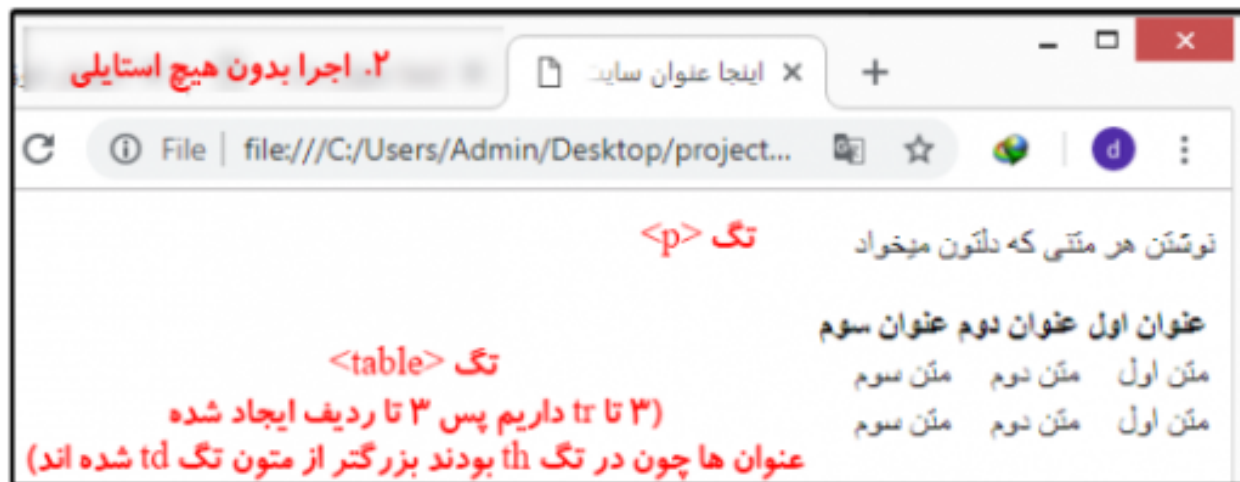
۲. اجرا بدون هیچ استایلی

اینجا عنوان سایت ×
+

File | file:///C:/Users/Admin/Desktop/project...

d

نوشتن هر متنی که دلتون میخواد

تگ <p>

| عنوان اول | عنوان دوم | عنوان سوم |
|---|---|---|
| متن اول | متن دوم | متن سوم |
| متن اول | متن دوم | متن سوم |

تگ <table>
(۳ تا tr داریم پس ۳ تا ردیف ایجاد شده
عنوان ها چون در تگ th بودند بزرگتر از متون تگ td شده اند)